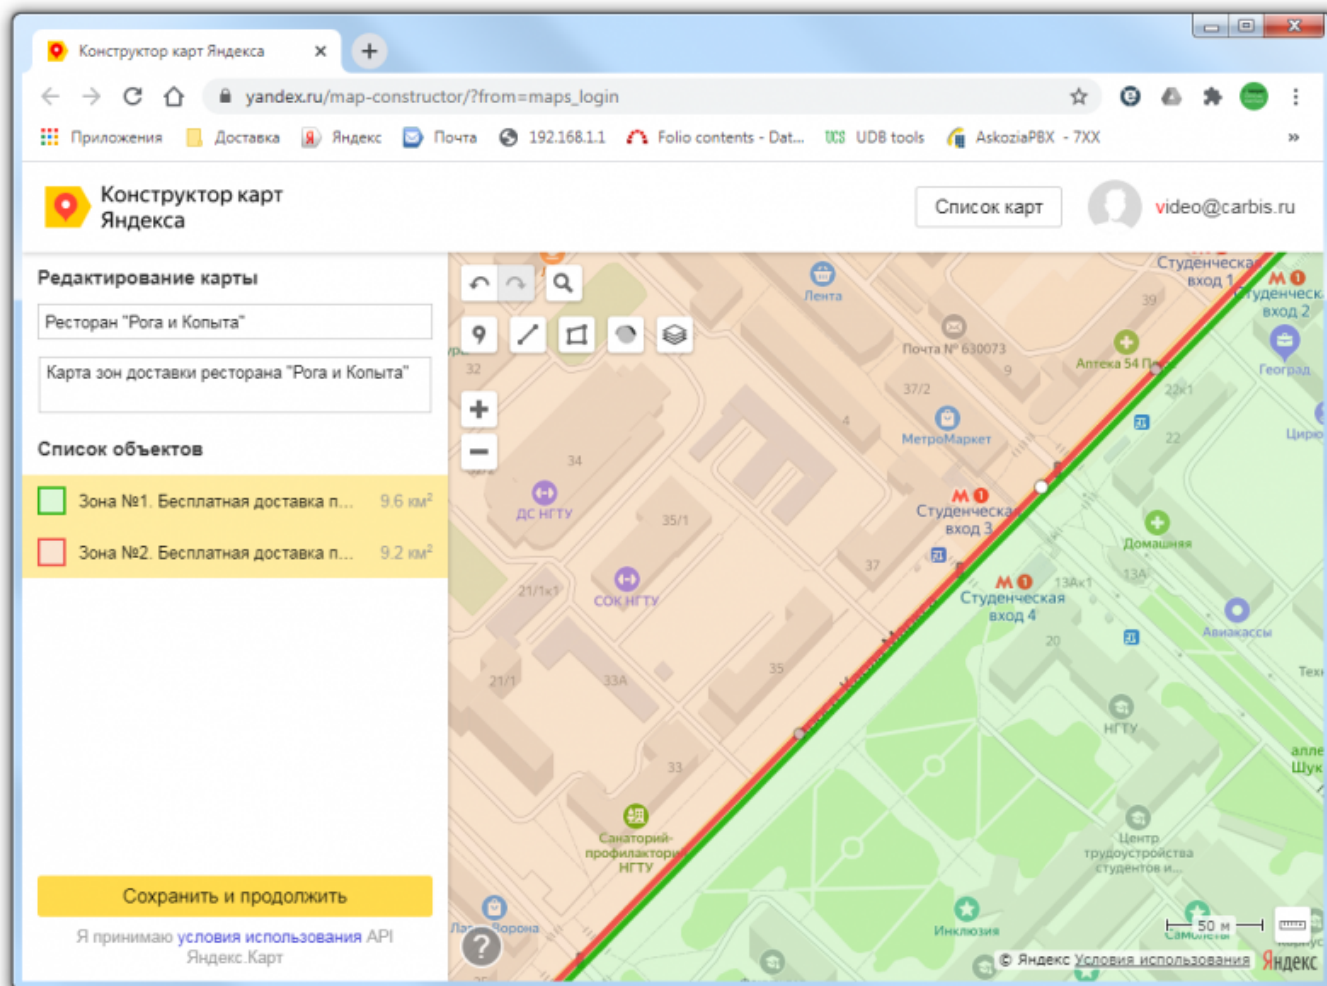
Конструктор карт Яндекса

yandex.ru/map-constructor/?from=maps_login

Приложения Доставка Яндекс Почта 192.168.1.1 Folio contents - Dat... UDB tools AskoziaPBX - 7XX »

Конструктор карт Яндекса

Список карт

video@carbis.ru

Редактирование карты

Ресторан "Рога и Копыта"

Карта зон доставки ресторана "Рога и Копыта"

Список объектов

Зона №1. Бесплатная доставка п... 9.6 км²

Зона №2. Бесплатная доставка п... 9.2 км²

Сохранить и продолжить

Я принимаю условия использования API Яндекс.Карт

Лента
Почта № 630073
37/2
МетроМаркет
Студенческая вход 1
Студенческая вход 2
39
Аптека 54
Геоград
22к1
22
Цирю
9
4
34
ДС НГТУ
35/1
Студенческая вход 3
Домашняя
37
Студенческая вход 4
13Ак1
13А
Авиакассы
21/1к1
СОК НГТУ
21/1
33А
35
20
НГТУ
Тех
алле Шук
33
Санаторий-профилакторий НГТУ
Центр трудоустройства студентов и...
Инклюзия
Ла... Ворона
50 м
Самолёты
© Яндекс Условия использования
Яндекс
32